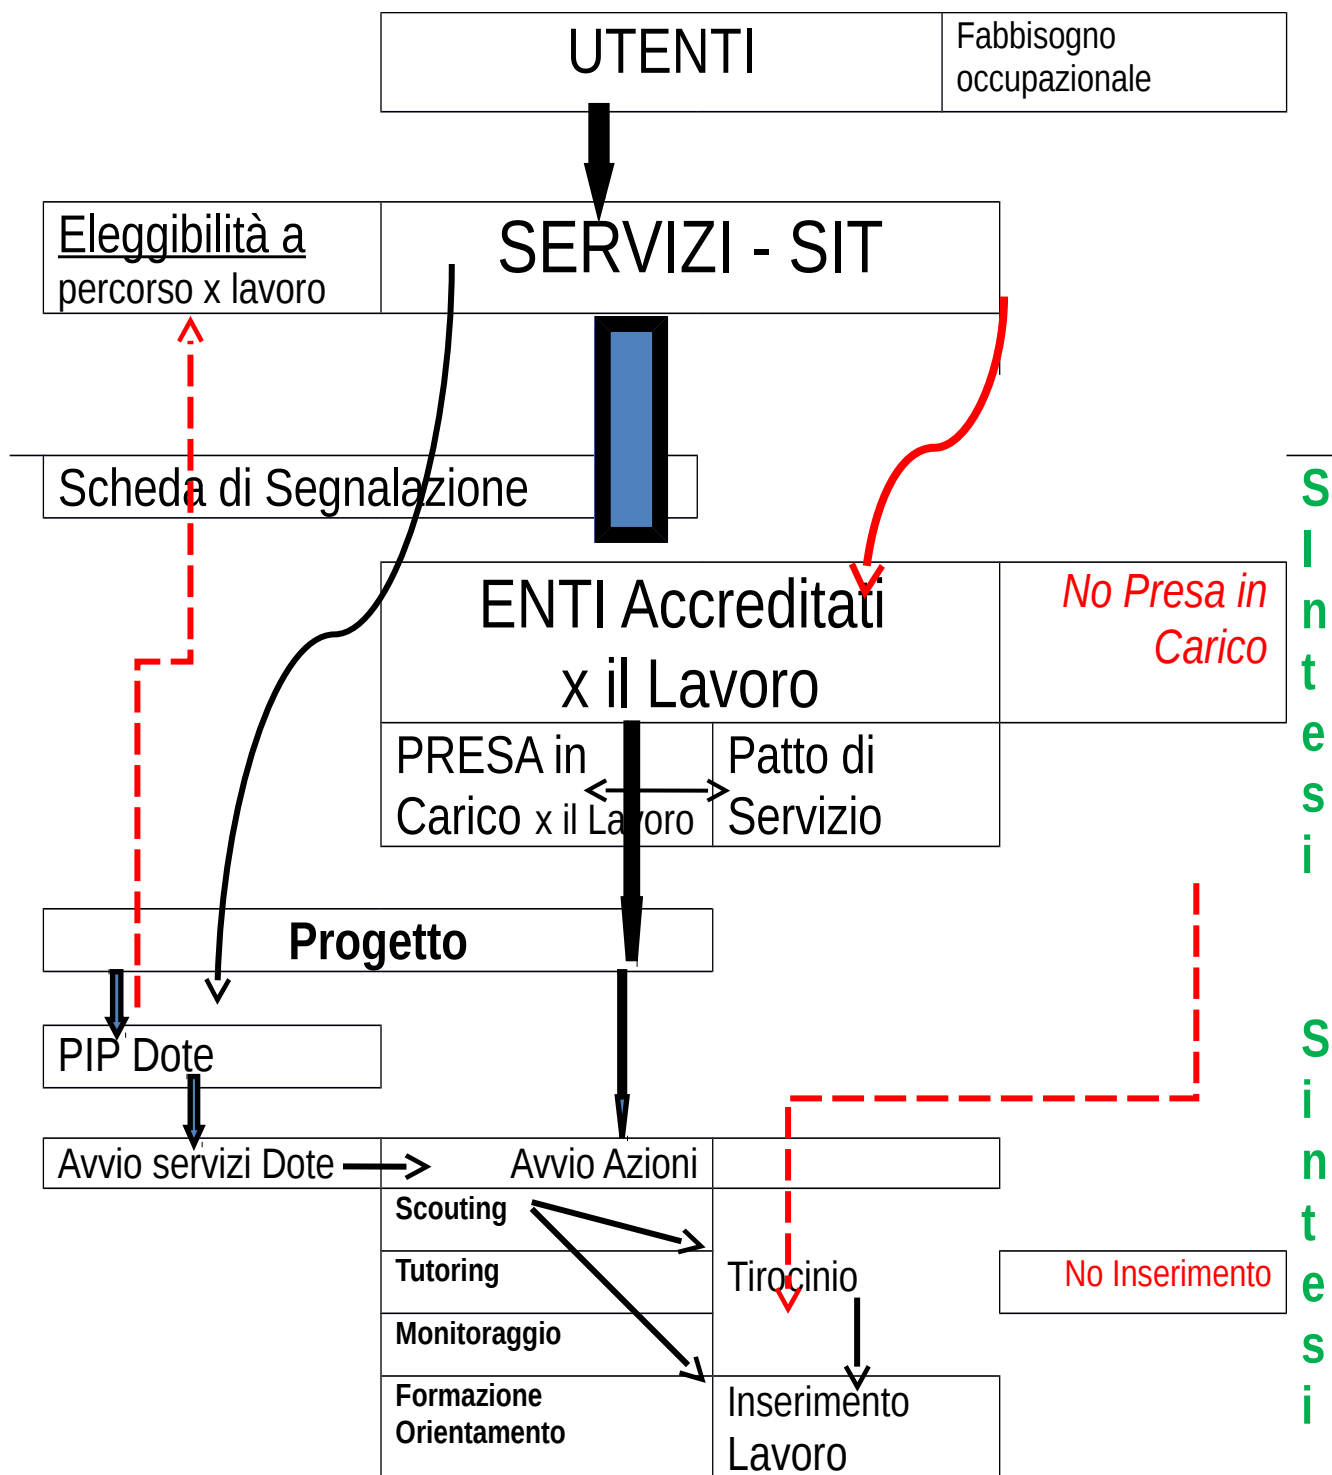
UTENTI

Fabbisogno occupazionale

Eleggibilità a percorso x lavoro

SERVIZI - SIT

Scheda di Segnalazione

ENTI Accreditati x il Lavoro

No Presa in Carico

PRESA in Carico x il Lavoro

Patto di Servizio

Sintesi

Progetto

PIP Dote

Avvio servizi Dote

Avvio Azioni

Scouting

Tutoring

Monitoraggio

Formazione Orientamento

Tirocinio

No Inserimento

Inserimento Lavoro

Sintesi